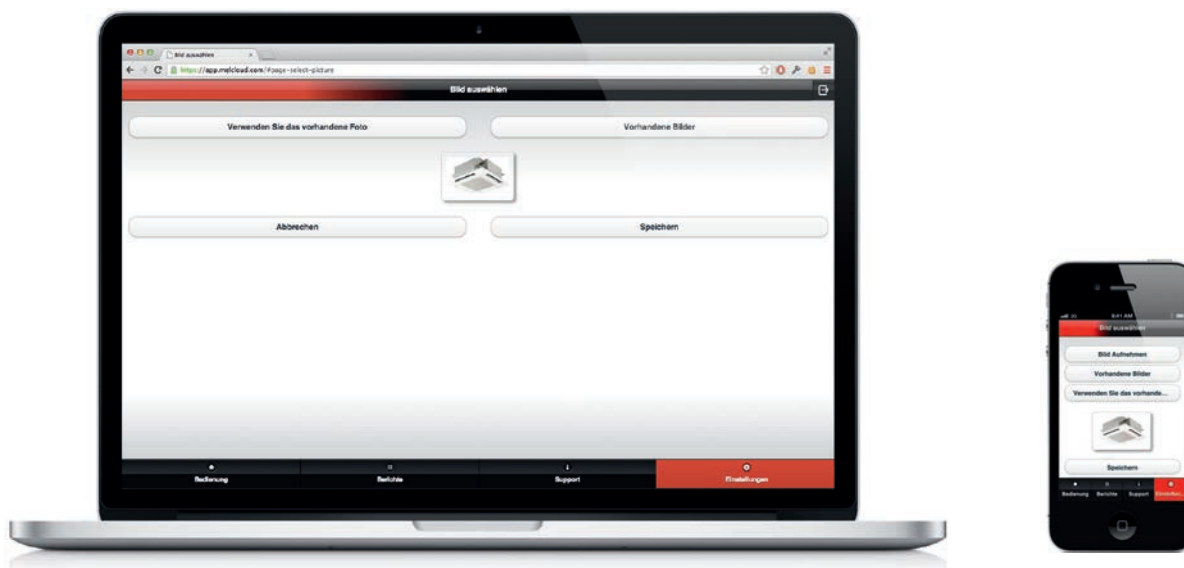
Bild auswählen
https://app.melcloud.com/#page-select-picture
Bild auswählen
Verwenden Sie das vorhandene Foto
Vorhandene Bilder
Abbrechen
Speichern
Bedienung
Berichte
Support
Einstellungen

9:41 AM
Bild auswählen
Bild Aufnehmen
Vorhandene Bilder
Verwenden Sie das vorhande...
Speichern
Bedienung
Berichte
Support
Einstellun...